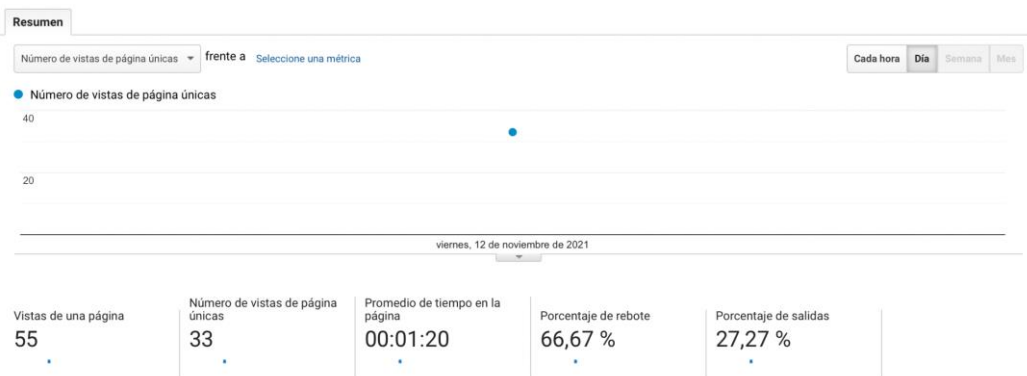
Resumen

Número de vistas de página únicas frente a Seleccione una métrica

Cada hora Día Semana Mes

Número de vistas de página únicas

40

20

viernes, 12 de noviembre de 2021

Vistas de una página
55

Número de vistas de página únicas
33

Promedio de tiempo en la página
00:01:20

Porcentaje de rebote
66,67 %

Porcentaje de salidas
27,27 %